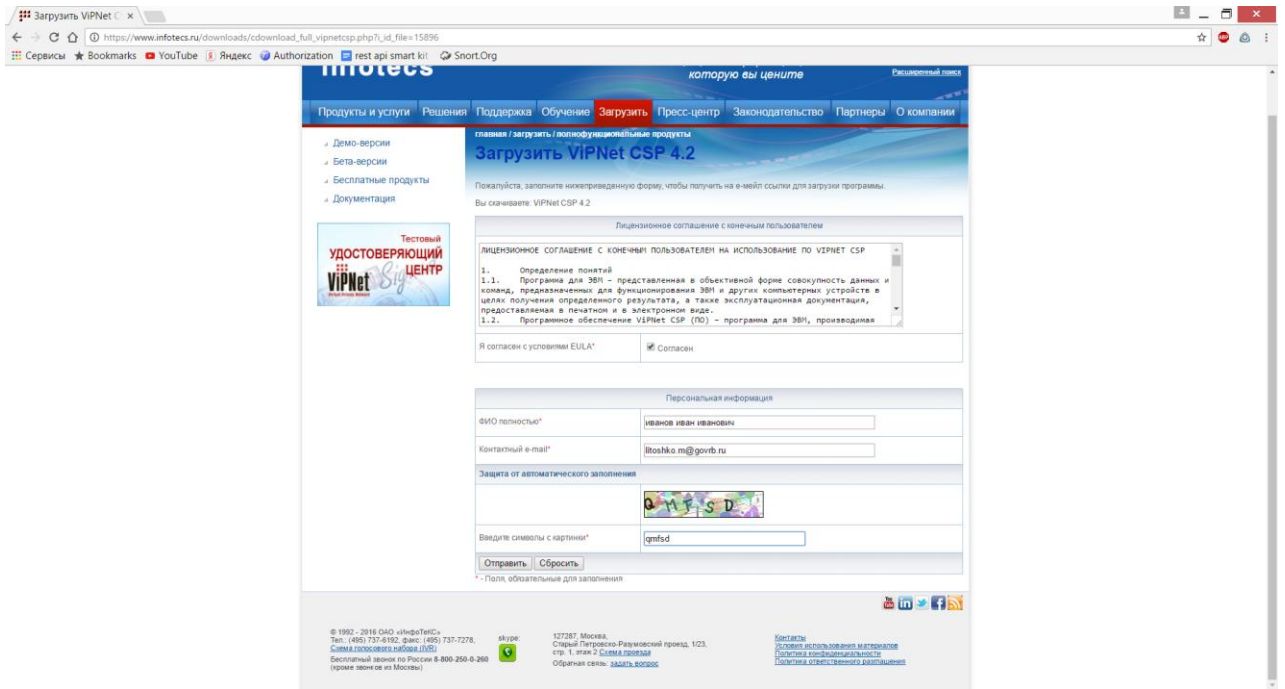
Загрузить ViPNet C ×

https://www.infotecs.ru/downloads/cdownload_full_vipnetcsp.php?i_id_file=15896

Сервисы Bookmarks YouTube Яндекс Authorization rest api smart kit Snort.Org

infotecs

которую вы цените

Расширенный поиск

Продукты и услуги Решения Поддержка Обучение Загрузить Пресс-центр Законодательство Партнеры О компании

Демо-версии
Бета-версии
Бесплатные продукты
Документация

Тестовый УДОСТОВЕРЯЮЩИЙ ЦЕНТР ViPNet

главная / загрузить / полнофункциональные продукты

Загрузить ViPNet CSP 4.2

Пожалуйста, заполните нижеприведенную форму, чтобы получить на е-мейл ссылки для загрузки программы.

Вы скачиваете: ViPNet CSP 4.2

Лицензионное соглашение с конечным пользователем

ЛИЦЕНЗИОННОЕ СОГЛАШЕНИЕ С КОНЕЧНЫМ ПОЛЬЗОВАТЕЛЕМ НА ИСПОЛЬЗОВАНИЕ ПО VIPNET CSP

1. Определение понятий
1.1. Программа для ЭВМ – представленная в объективной форме совокупность данных и команд, предназначенных для функционирования ЭВМ и других компьютерных устройств в целях получения определенного результата, а также подготовительные материалы, полученные в ходе разработки программы для ЭВМ, и порождаемые ею аудиовизуальные отображения, а также эксплуатационная документация, предоставляемая в печатном и в электронном виде.
1.2. Программное обеспечение ViPNet CSP (ПО) – программа для ЭВМ, производимая

Я согласен с условиями EULA* Согласен

Персональная информация

ФИО полностью* иванов иван иванович

Контактный e-mail* litoshko.m@govrb.ru

Защита от автоматического заполнения

Q M F S D

Введите символы с картинки* qmfsd

Отправить Сбросить

* - Поля, обязательные для заполнения

© 1992 - 2016 ОАО «ИнфоТеКС»
Тел.: (495) 737-6192, факс: (495) 737-7278,
Схема голосового набора (IVR)
Бесплатный звонок по России 8-800-250-0-260
(кроме звонков из Москвы)

skype:

127287, Москва,
Старый Петровско-Разумовский проезд, 1/23,
стр. 1, этаж 2 Схема проезда
Обратная связь: задать вопрос

Контакты
Условия использования материалов
Политика конфиденциальности
Политика ответственного разглашения